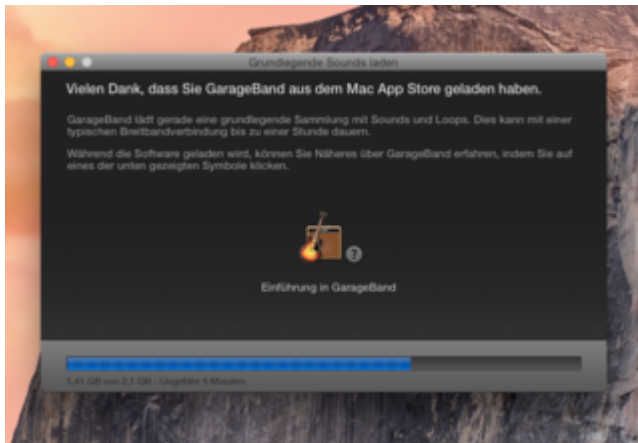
Grundlegende Sounds laden

Vielen Dank, dass Sie GarageBand aus dem Mac App Store geladen haben.

GarageBand lädt gerade eine grundlegende Sammlung mit Sounds und Loops. Dies kann mit einer typischen Breitbandverbindung bis zu einer Stunde dauern.

Während die Software geladen wird, können Sie Näheres über GarageBand erfahren, indem Sie auf eines der unten gezeigten Symbole klicken.

?

Einführung in GarageBand

1,41 GB von 2,1 GB – Ungefähr 5 Minuten